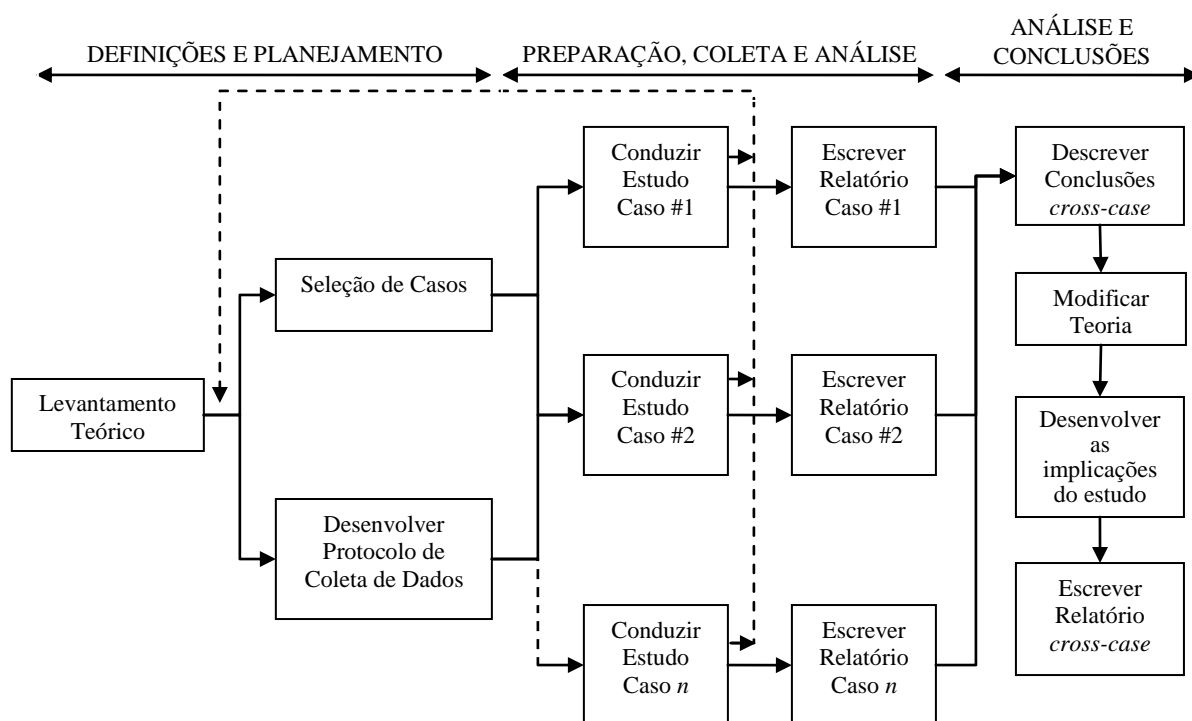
DEFINIÇÕES E PLANEJAMENTO

PREPARAÇÃO, COLETA E ANÁLISE

ANÁLISE E CONCLUSÕES

Levantamento Teórico

Seleção de Casos

Desenvolver Protocolo de Coleta de Dados

Conduzir Estudo Caso #1

Conduzir Estudo Caso #2

Conduzir Estudo Caso *n*

Escrever Relatório Caso #1

Escrever Relatório Caso #2

Escrever Relatório Caso *n*

Descrever Conclusões *cross-case*

Modificar Teoria

Desenvolver as implicações do estudo

Escrever Relatório *cross-case*